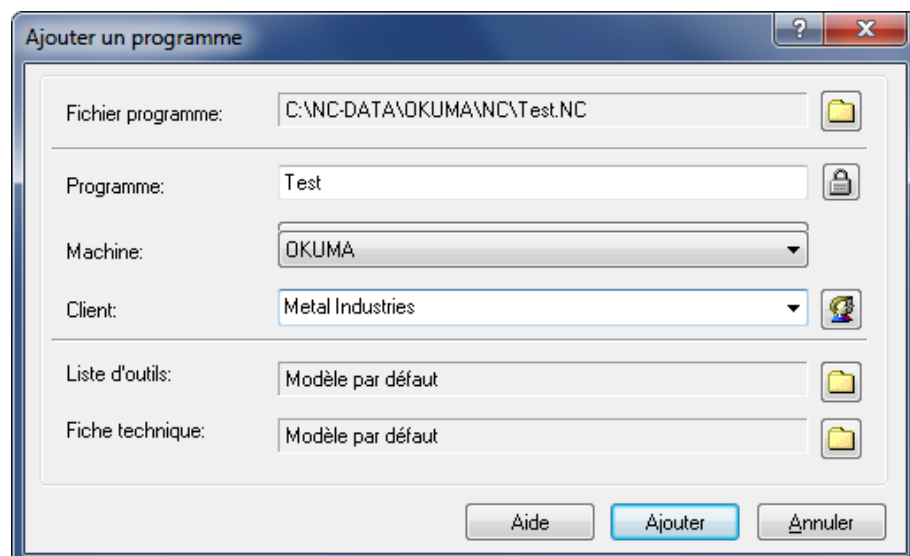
Ajouter un programme

?

X

Fichier programme: C:\NC-DATA\OKUMA\NC\Test.NC

Programme: Test

Machine: OKUMA

Client: Metal Industries

Liste d'outils: Modèle par défaut

Fiche technique: Modèle par défaut

Aide

Ajouter

Annuler